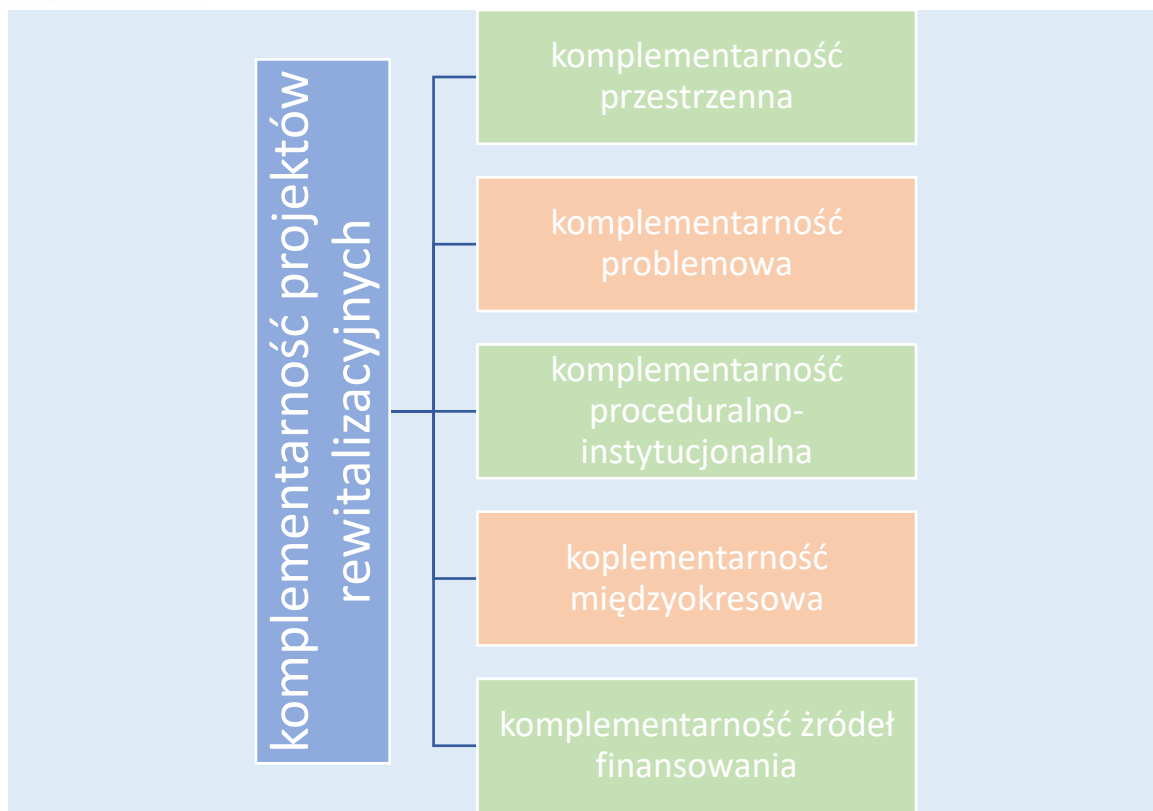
komplementarność projektów rewitalizacyjnych

komplementarność przestrzenna

komplementarność problemowa

komplementarność proceduralno-instytucjonalna

koplementarność międzyokresowa

komplementarność źródeł finansowania